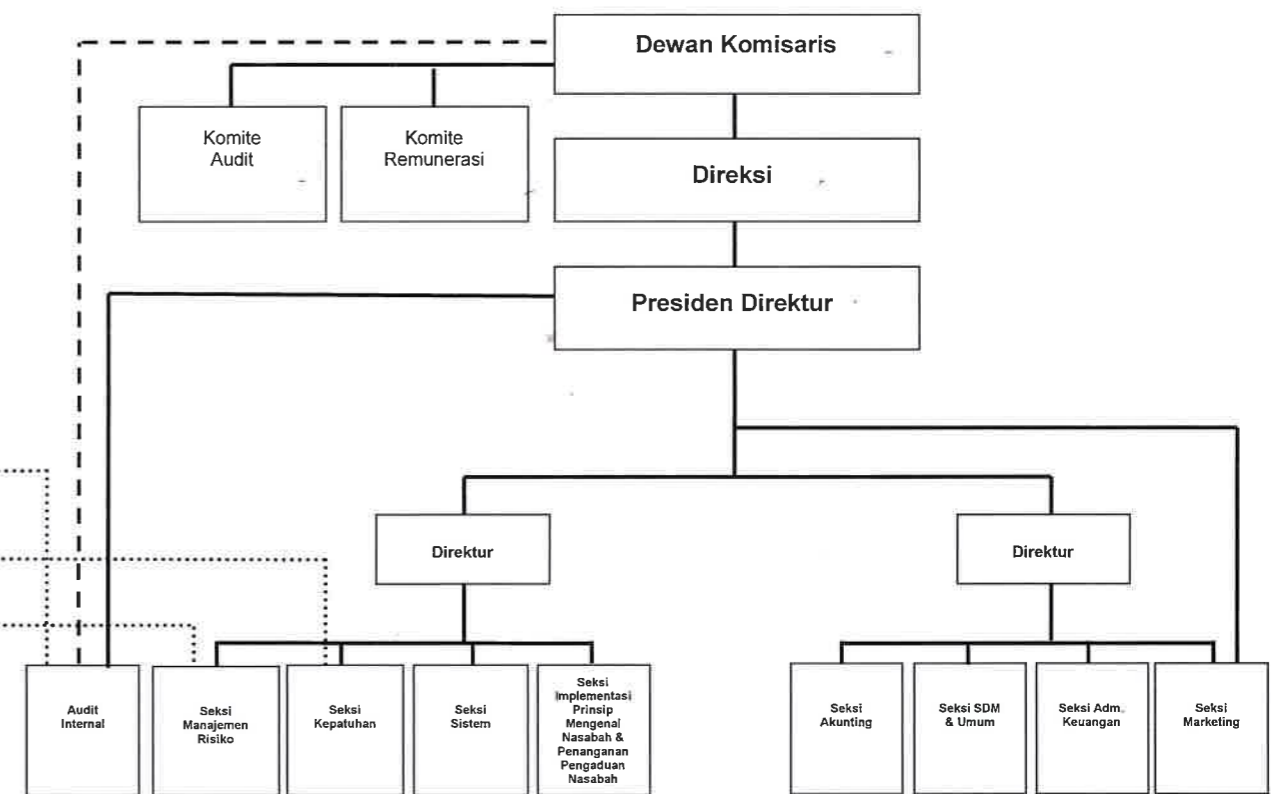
Dewan Komisaris

Komite Audit

Komite Remunerasi

Direksi

Presiden Direktur

Direktur

Direktur

Audit Internal

Seksi Manajemen Risiko

Seksi Kepatuhan

Seksi Sistem

Seksi Implementasi Prinsip Mengenal Nasabah & Penanganan Pengaduan Nasabah

Seksi Akunting

Seksi SDM & Umum

Seksi Adm. Keuangan

Seksi Marketing